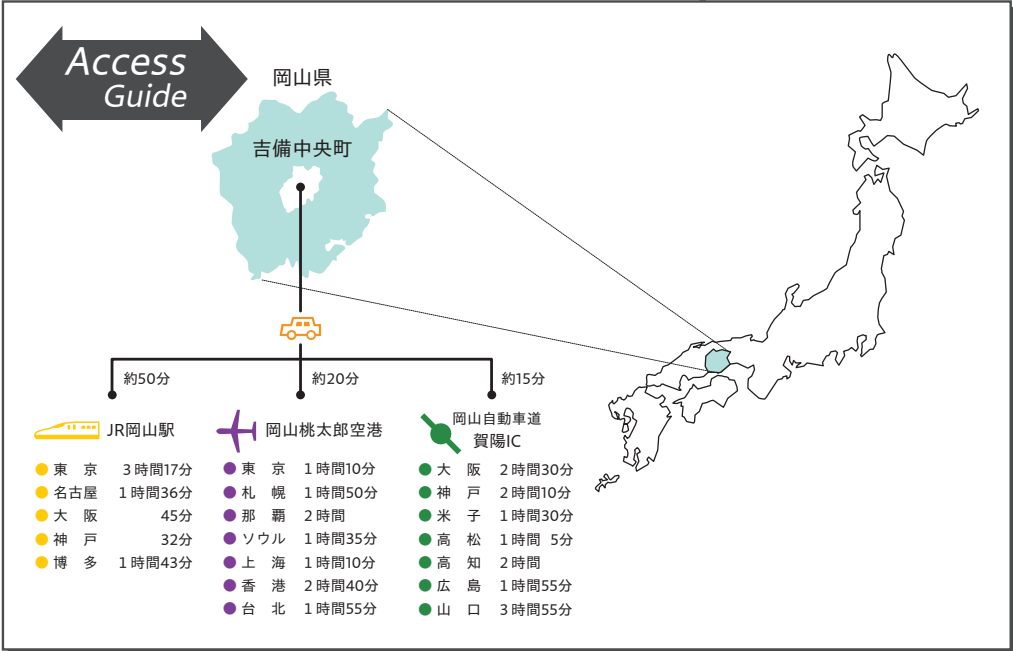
Access Guide

岡山県

吉備中央町

約50分

約20分

約15分

JR岡山駅

東京 3時間17分
名古屋 1時間36分
大阪 45分
神戸 32分
博多 1時間43分

岡山桃太郎空港

東京 1時間10分
札幌 1時間50分
那覇 2時間
ソウル 1時間35分
上海 1時間10分
香港 2時間40分
台北 1時間55分

岡山自動車道 賀陽IC

大阪 2時間30分
神戸 2時間10分
米子 1時間30分
高松 1時間 5分
高知 2時間
広島 1時間55分
山口 3時間55分